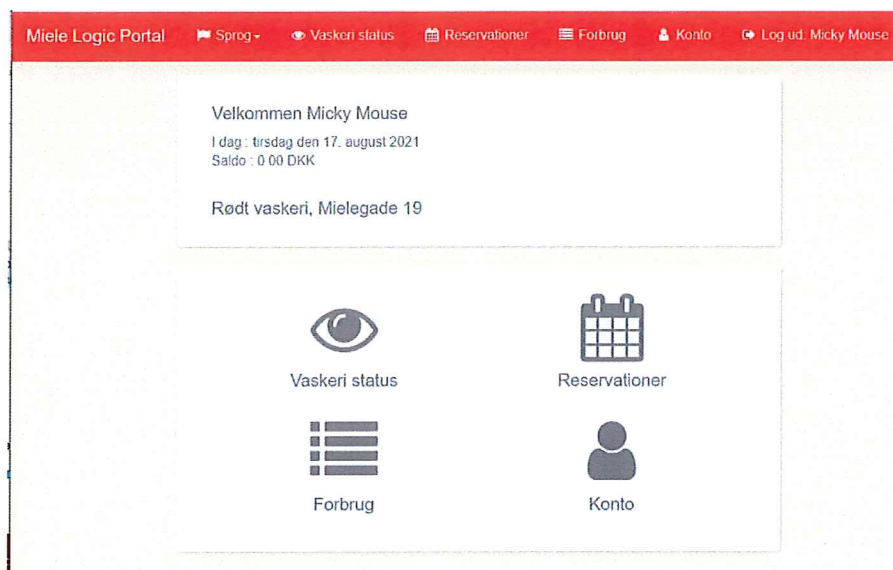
Miele Logic Portal Sprog Vaskeri status Reservationer Forbrug Konto Log ud: Micky Mouse

Velkommen Micky Mouse
I dag : tirsdag den 17. august 2021
Saldo : 0.00 DKK

Rødt vaskeri, Mielegade 19

Vaskeri status

Reservationer

Forbrug

Konto